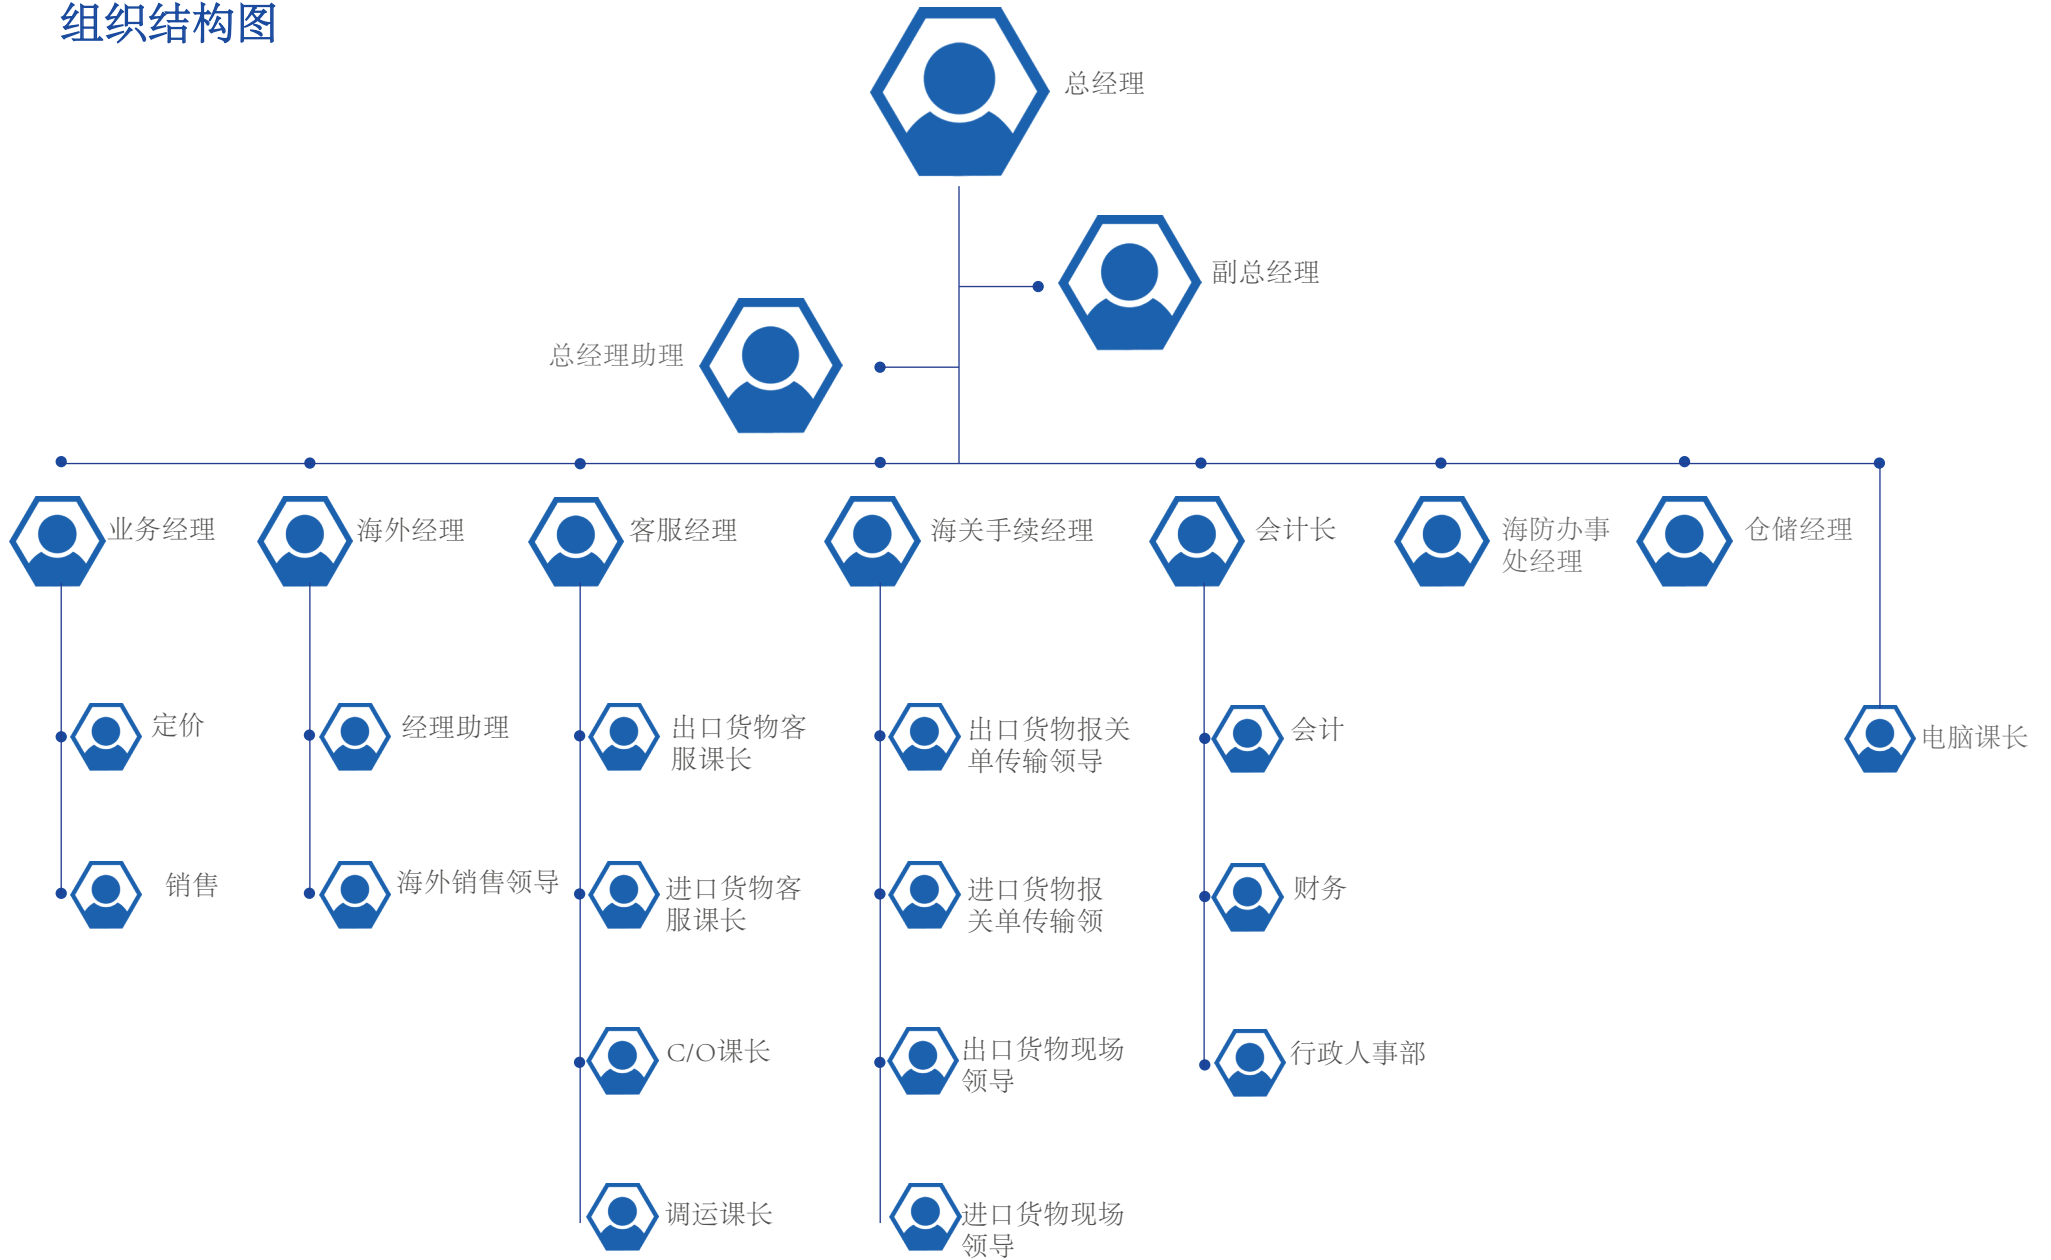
组织结构图

总经理

副总经理

总经理助理

业务经理

定价

销售

海外经理

经理助理

海外销售领导

客服经理

出口货物客服课长

进口货物客服课长

C/O课长

调运课长

海关手续经理

出口货物报关单传输领导

进口货物报关单传输领

出口货物现场领导

进口货物现场领导

会计长

会计

财务

行政人事部

海防办事处经理

仓储经理

电脑课长